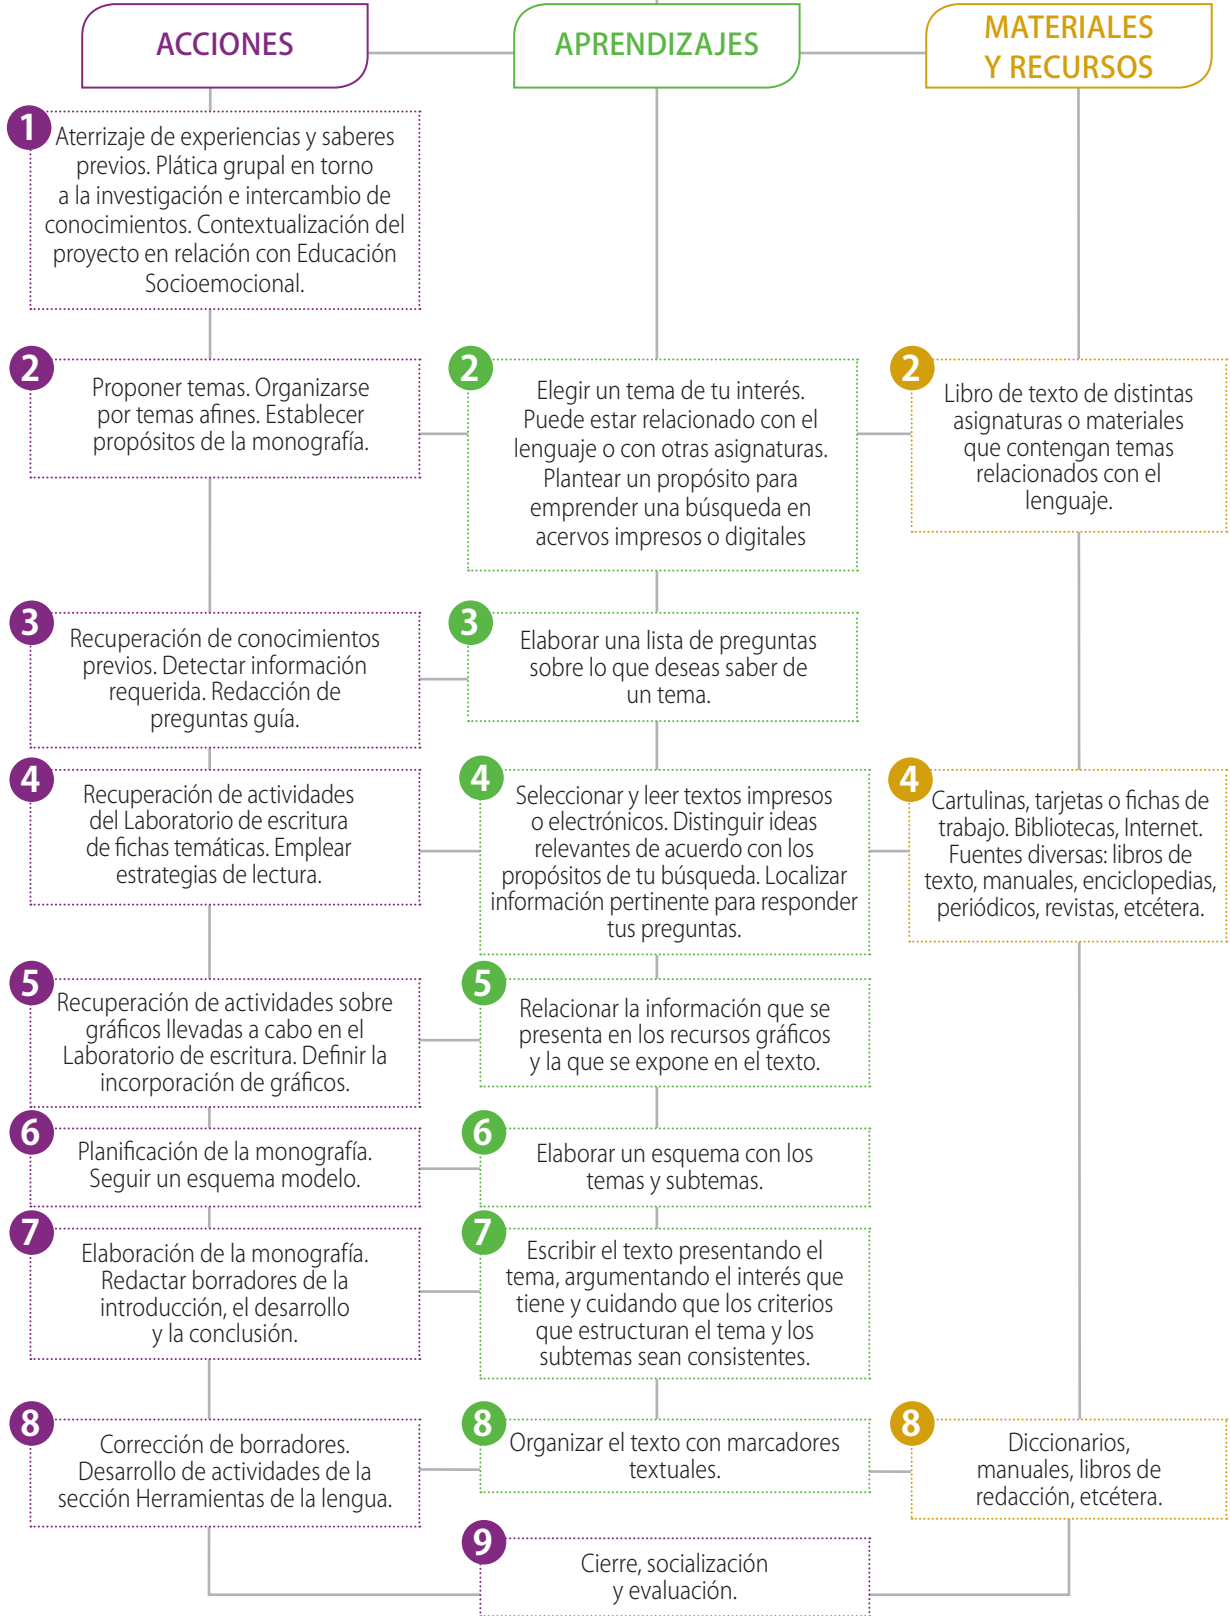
ACCIONES

APRENDIZAJES

MATERIALES Y RECURSOS

1 Aterrizaje de experiencias y saberes previos. Plática grupal en torno a la investigación e intercambio de conocimientos. Contextualización del proyecto en relación con Educación Socioemocional.

2 Proponer temas. Organizarse por temas afines. Establecer propósitos de la monografía.

2 Elegir un tema de tu interés. Puede estar relacionado con el lenguaje o con otras asignaturas. Plantear un propósito para emprender una búsqueda en acervos impresos o digitales

2 Libro de texto de distintas asignaturas o materiales que contengan temas relacionados con el lenguaje.

3 Recuperación de conocimientos previos. Detectar información requerida. Redacción de preguntas guía.

3 Elaborar una lista de preguntas sobre lo que deseas saber de un tema.

4 Recuperación de actividades del Laboratorio de escritura de fichas temáticas. Emplear estrategias de lectura.

4 Seleccionar y leer textos impresos o electrónicos. Distinguir ideas relevantes de acuerdo con los propósitos de tu búsqueda. Localizar información pertinente para responder tus preguntas.

4 Cartulinas, tarjetas o fichas de trabajo. Bibliotecas, Internet. Fuentes diversas: libros de texto, manuales, enciclopedias, periódicos, revistas, etcétera.

5 Recuperación de actividades sobre gráficos llevadas a cabo en el Laboratorio de escritura. Definir la incorporación de gráficos.

5 Relacionar la información que se presenta en los recursos gráficos y la que se expone en el texto.

6 Planificación de la monografía. Seguir un esquema modelo.

6 Elaborar un esquema con los temas y subtemas.

7 Elaboración de la monografía. Redactar borradores de la introducción, el desarrollo y la conclusión.

7 Escribir el texto presentando el tema, argumentando el interés que tiene y cuidando que los criterios que estructuran el tema y los subtemas sean consistentes.

8 Corrección de borradores. Desarrollo de actividades de la sección Herramientas de la lengua.

8 Organizar el texto con marcadores textuales.

8 Diccionarios, manuales, libros de redacción, etcétera.

9 Cierre, socialización y evaluación.